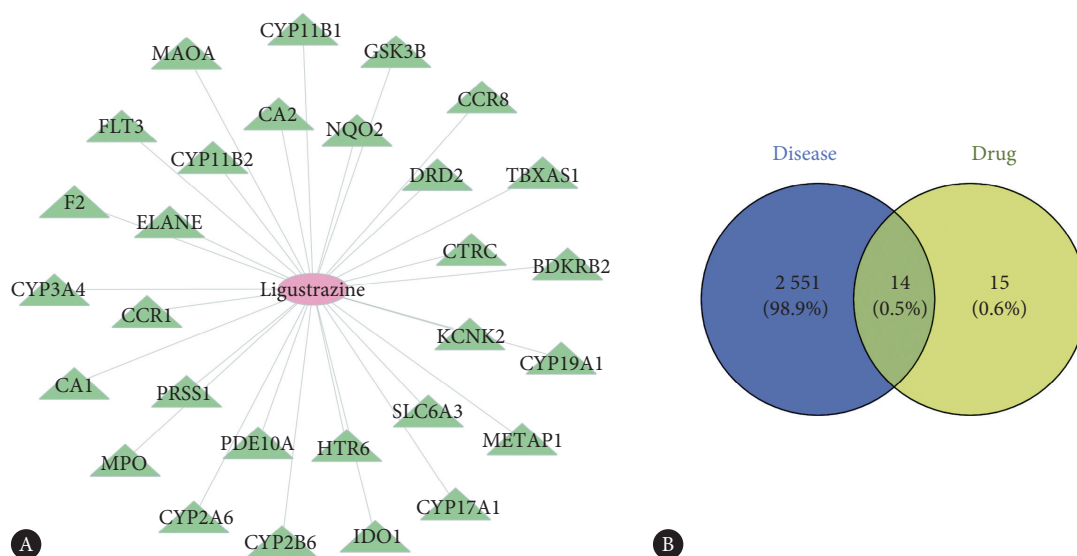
CYP11B1
MAOA
GSK3B
CA2
CCR8
FLT3
NQO2
CYP11B2
DRD2
TBXAS1
F2
ELANE
CTRC
BDKRB2
CYP3A4
Ligustrazine
CCR1
KCNK2
CYP19A1
CA1
PRSS1
SLC6A3
METAP1
PDE10A
HTR6
MPO
CYP17A1
CYP2A6
CYP2B6
IDO1
A

Disease
Drug
2 551
(98.9%)
14
(0.5%)
15
(0.6%)
B